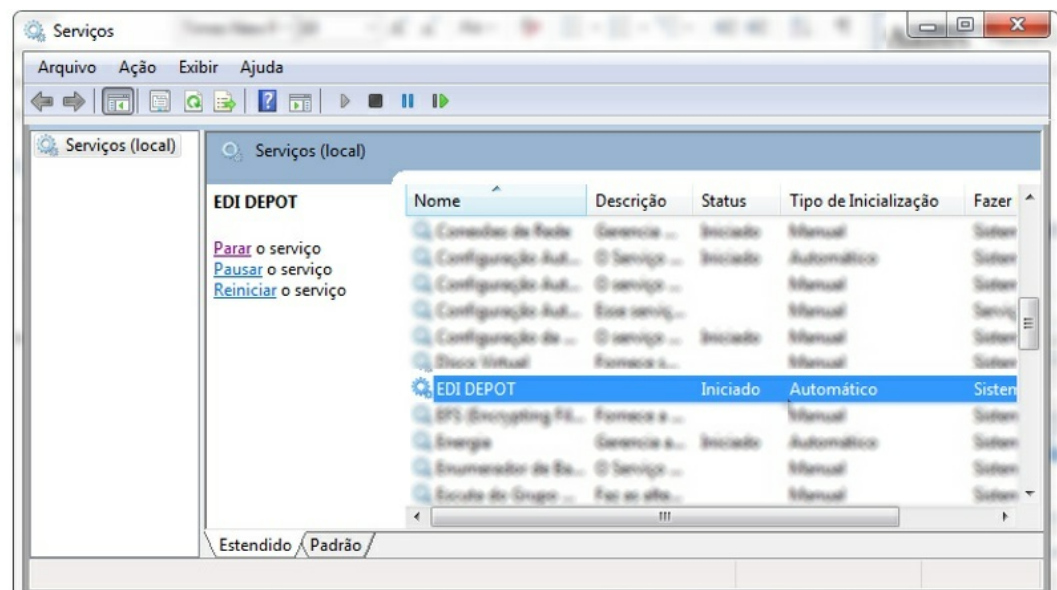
Serviços

Arquivo Ação Exibir Ajuda

Serviços (local)

Serviços (local)

EDI DEPOT

Parar o serviço
Pausar o serviço
Reiniciar o serviço

| Nome | Descrição | Status | Tipo de Inicialização | Fazer |
|---|---|---|---|---|
| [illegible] | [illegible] | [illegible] | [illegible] | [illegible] |
| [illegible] | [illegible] | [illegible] | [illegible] | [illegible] |
| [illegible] | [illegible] | | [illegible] | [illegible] |
| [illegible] | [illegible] | | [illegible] | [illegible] |
| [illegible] | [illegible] | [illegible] | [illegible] | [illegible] |
| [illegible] | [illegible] | | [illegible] | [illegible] |
| EDI DEPOT | | Iniciado | Automático | Sisten |
| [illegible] | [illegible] | | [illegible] | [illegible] |
| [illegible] | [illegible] | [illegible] | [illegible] | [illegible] |
| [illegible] | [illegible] | | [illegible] | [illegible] |
| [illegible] | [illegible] | | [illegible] | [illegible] |

Estendido Padrão